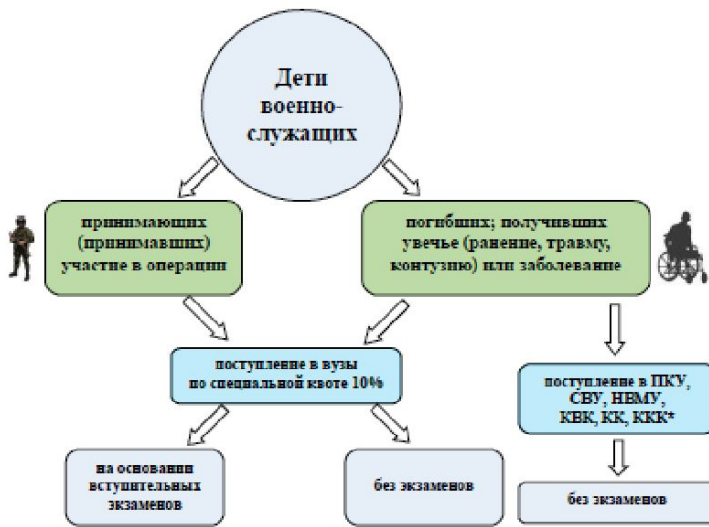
Дети военно-служащих

принимающих (принимавших) участие в операции

погибших; получивших увечье (ранение, травму, контузию) или заболевание

поступление в вузы по специальной квоте 10%

поступление в ПКУ, СВУ, НВМУ, КВК, КК, ККК*

на основании вступительных экзаменов

без экзаменов

без экзаменов